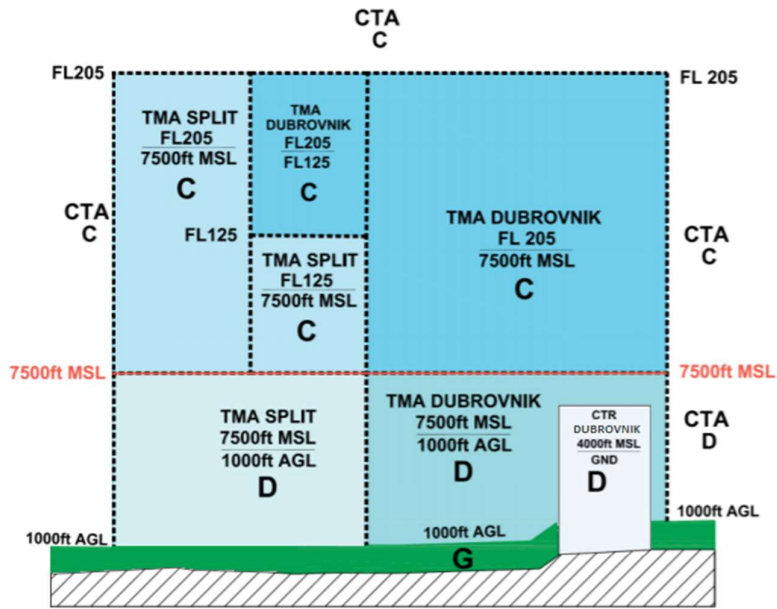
CTA
C

FL205

FL 205

TMA SPLIT
FL205
7500ft MSL
C

TMA
DUBROVNIK
FL205
FL125
C

CTA
C

FL125

TMA SPLIT
FL125
7500ft MSL
C

TMA DUBROVNIK
FL 205
7500ft MSL
C

CTA
C

7500ft MSL

7500ft MSL

TMA SPLIT
7500ft MSL
1000ft AGL
D

TMA DUBROVNIK
7500ft MSL
1000ft AGL
D

CTR
DUBROVNIK
4000ft MSL
GND
D

CTA
D

1000ft AGL

1000ft AGL

1000ft AGL

G